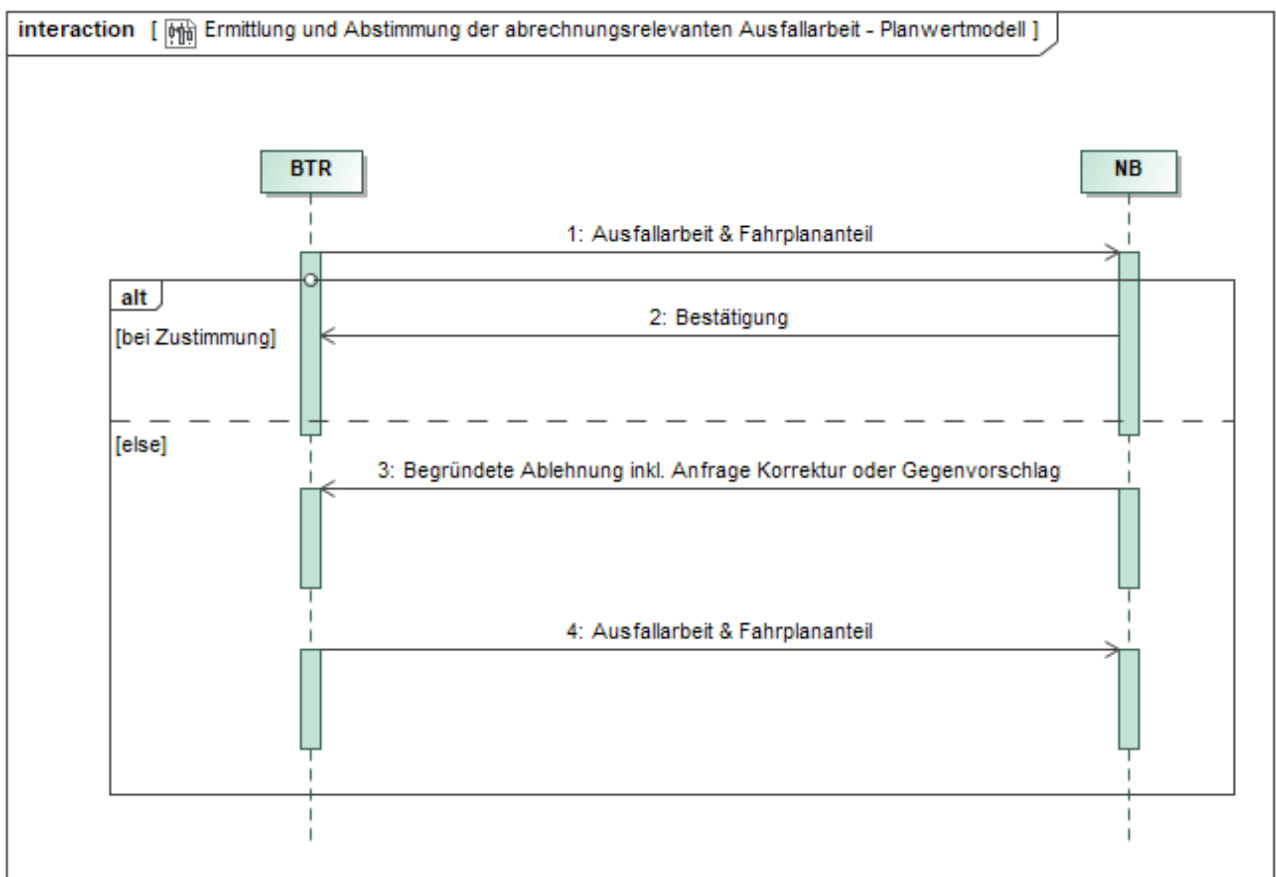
interaction [ Ermittlung und Abstimmung der abrechnungsrelevanten Ausfallarbeit - Planwertmodell ]

BTR

NB

1: Ausfallarbeit & Fahrplananteil

alt

[bei Zustimmung]

2: Bestätigung

[else]

3: Begründete Ablehnung inkl. Anfrage Korrektur oder Gegenvorschlag

4: Ausfallarbeit & Fahrplananteil